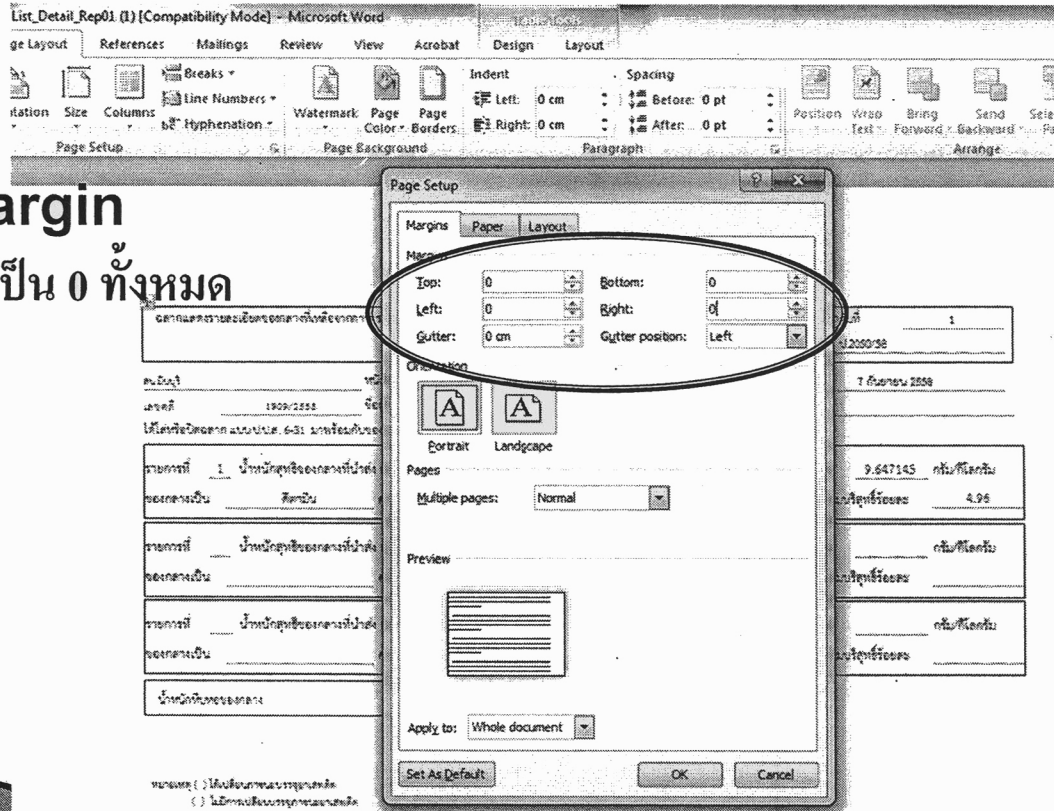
List_Detail_Rep01 (1) [Compatibility Mode] - Microsoft Word

ge Layout | References | Mailings | Review | View | Acrobat | Design | Layout

Breaks
Line Numbers
Hyphenation
itation | Size | Columns
Page Setup

Watermark | Page Color | Page Borders
Page Background

Indent
Left: 0 cm
Right: 0 cm

Spacing
Before: 0 pt
After: 0 pt

Paragraph

Position | Wrap Text | Bring Forward | Send Backward | Sele
Arrange

argin
เป็น 0 ทั้งหมด

Page Setup

Margins | Paper | Layout

Margins
Top: 0
Bottom: 0
Left: 0
Right: 0
Gutter: 0 cm
Gutter position: Left

Orientation
Portrait
Landscape

Pages
Multiple pages: Normal

Preview

Apply to: Whole document

Set As Default | OK | Cancel

1
7 กันยายน 2558
1909/2558
9.647145 กรัม/กิโลกรัม
สีตะปิน
4.96
รายการที่ 1 น้ำหนักสุทธิของกลางที่นำส่ง
ของกลางเป็น
รายการที่ น้ำหนักสุทธิของกลางที่นำส่ง
ของกลางเป็น
กรัม/กิโลกรัม
รายการที่ น้ำหนักสุทธิของกลางที่นำส่ง
ของกลางเป็น
กรัม/กิโลกรัม
น้ำหนักรวมของกลาง
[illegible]